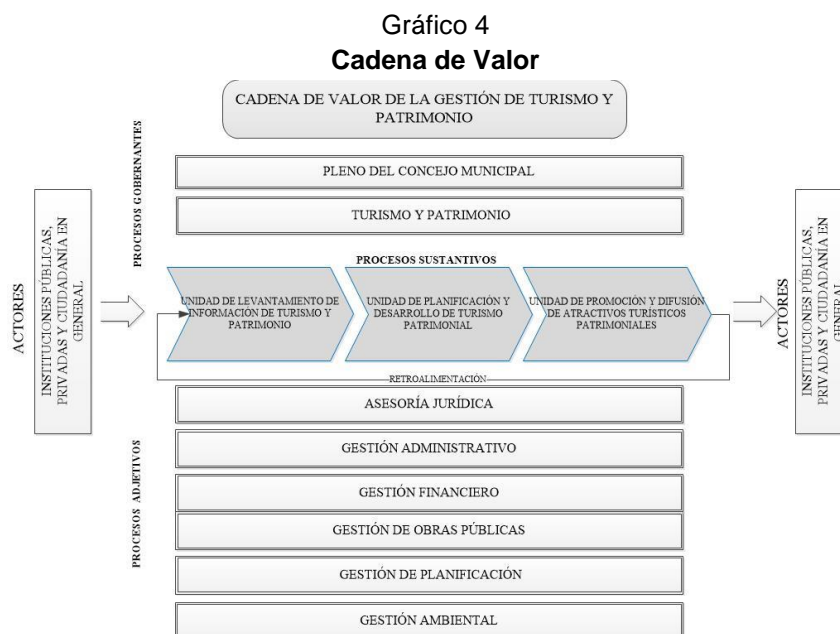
Gráfico 4
**Cadena de Valor**

CADENA DE VALOR DE LA GESTIÓN DE TURISMO Y PATRIMONIO

PROCESOS GOBERNANTES

PLENO DEL CONCEJO MUNICIPAL

TURISMO Y PATRIMONIO

ACTORES

INSTITUCIONES PÚBLICAS, PRIVADAS Y CIUDADANÍA EN GENERAL

PROCESOS SUSTANTIVOS

UNIDAD DE LEVANTAMIENTO DE INFORMACIÓN DE TURISMO Y PATRIMONIO

UNIDAD DE PLANIFICACIÓN Y DESARROLLO DE TURISMO PATRIMONIAL

UNIDAD DE PROMOCIÓN Y DIFUSIÓN DE ATRACTIVOS TURÍSTICOS PATRIMONIALES

RETROALIMENTACIÓN

ACTORES

INSTITUCIONES PÚBLICAS, PRIVADAS Y CIUDADANÍA EN GENERAL

ASESORÍA JURÍDICA

PROCESOS ADJETIVOS

GESTIÓN ADMINISTRATIVO

GESTIÓN FINANCIERO

GESTIÓN DE OBRAS PÚBLICAS

GESTIÓN DE PLANIFICACIÓN

GESTIÓN AMBIENTAL